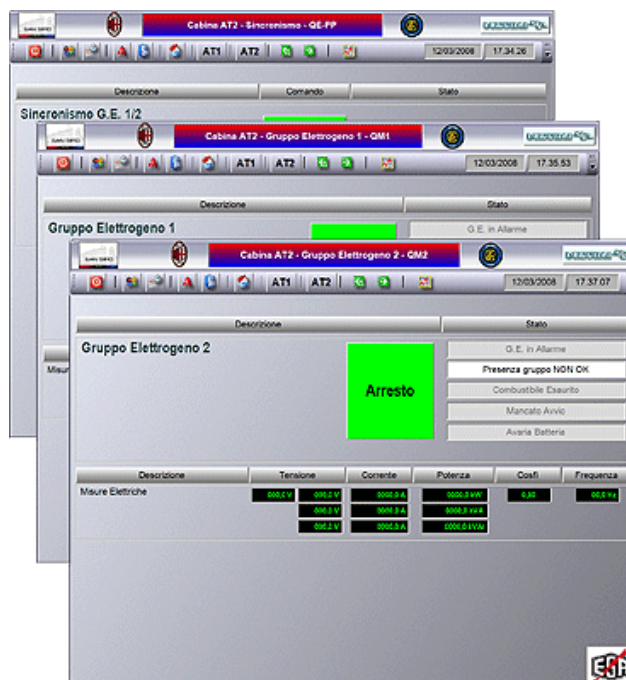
Cabina AT2 - Sincronismo - QE-FP

AT1 AT2 12/03/2008 17.34.26

Descrizione | Comando | Stato

Sincronismo G.E. 1/2

Cabina AT2 - Gruppo Elettrogeno 1 - QM1

AT1 AT2 12/03/2008 17.35.53

Descrizione | Stato

Gruppo Elettrogeno 1

G.E. in Allarme

Cabina AT2 - Gruppo Elettrogeno 2 - QM2

AT1 AT2 12/03/2008 17.37.07

Descrizione | Stato

Gruppo Elettrogeno 2

Arresto

G.E. in Allarme
Presenza gruppo NON OK
Combustibile Esaurito
Mancato Avvio
Avaria Batteria

| Descrizione | Tensione | | Corrente | Potenza | Cosfi | Frequenza |
|---|---|---|---|---|---|---|
| Misure Elettriche | 000,0 V | 000,0 V | 0000,0 A | 0000,0 kW | 0,00 | 00,0 Hz |
| | | 000,0 V | 0000,0 A | 0000,0 kVA | | |
| | | 000,0 V | 0000,0 A | 0000,0 kVAr | | |

Misure